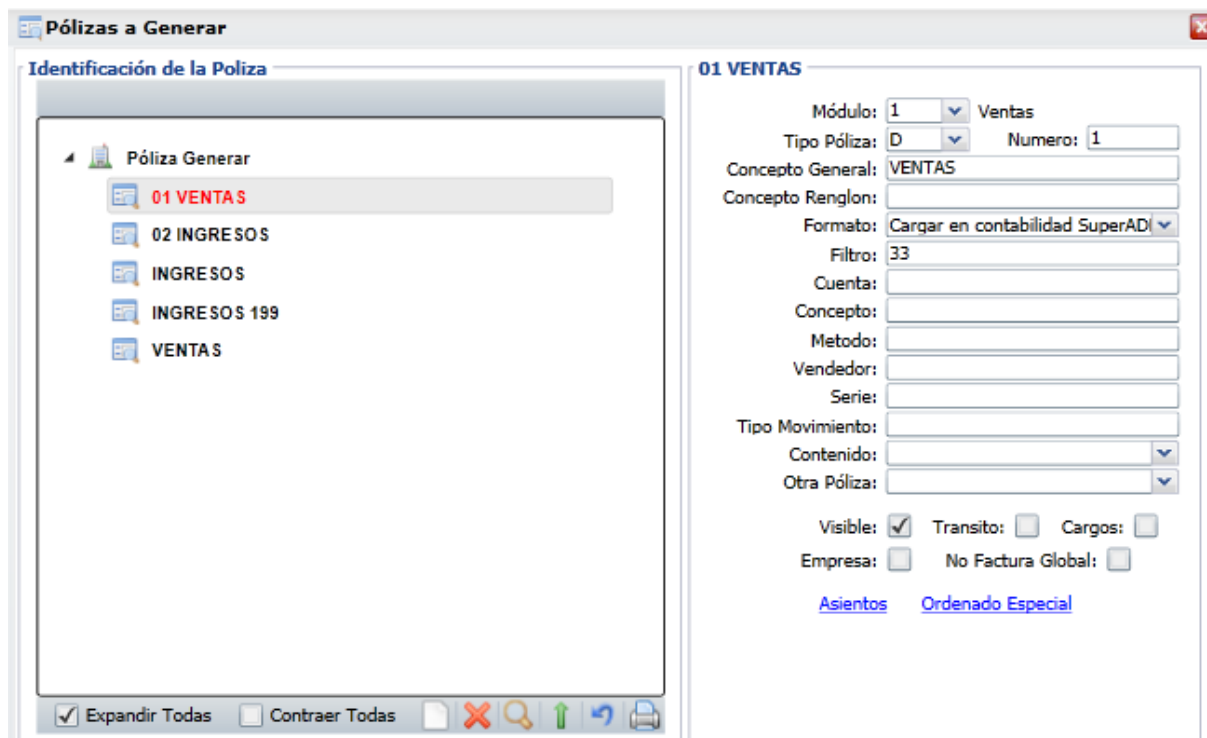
Pólizas a Generar

Identificación de la Poliza

Póliza Generar
01 VENTAS
02 INGRESOS
INGRESOS
INGRESOS 199
VENTAS

Expandir Todas
Contraer Todas

01 VENTAS

Módulo: 1 Ventas
Tipo Póliza: D
Numero: 1
Concepto General: VENTAS
Concepto Renglon:
Formato: Cargar en contabilidad SuperADI
Filtro: 33
Cuenta:
Concepto:
Metodo:
Vendedor:
Serie:
Tipo Movimiento:
Contenido:
Otra Póliza:

Visible:
Transito:
Cargos:
Empresa:
No Factura Global:

Asientos
Ordenado Especial